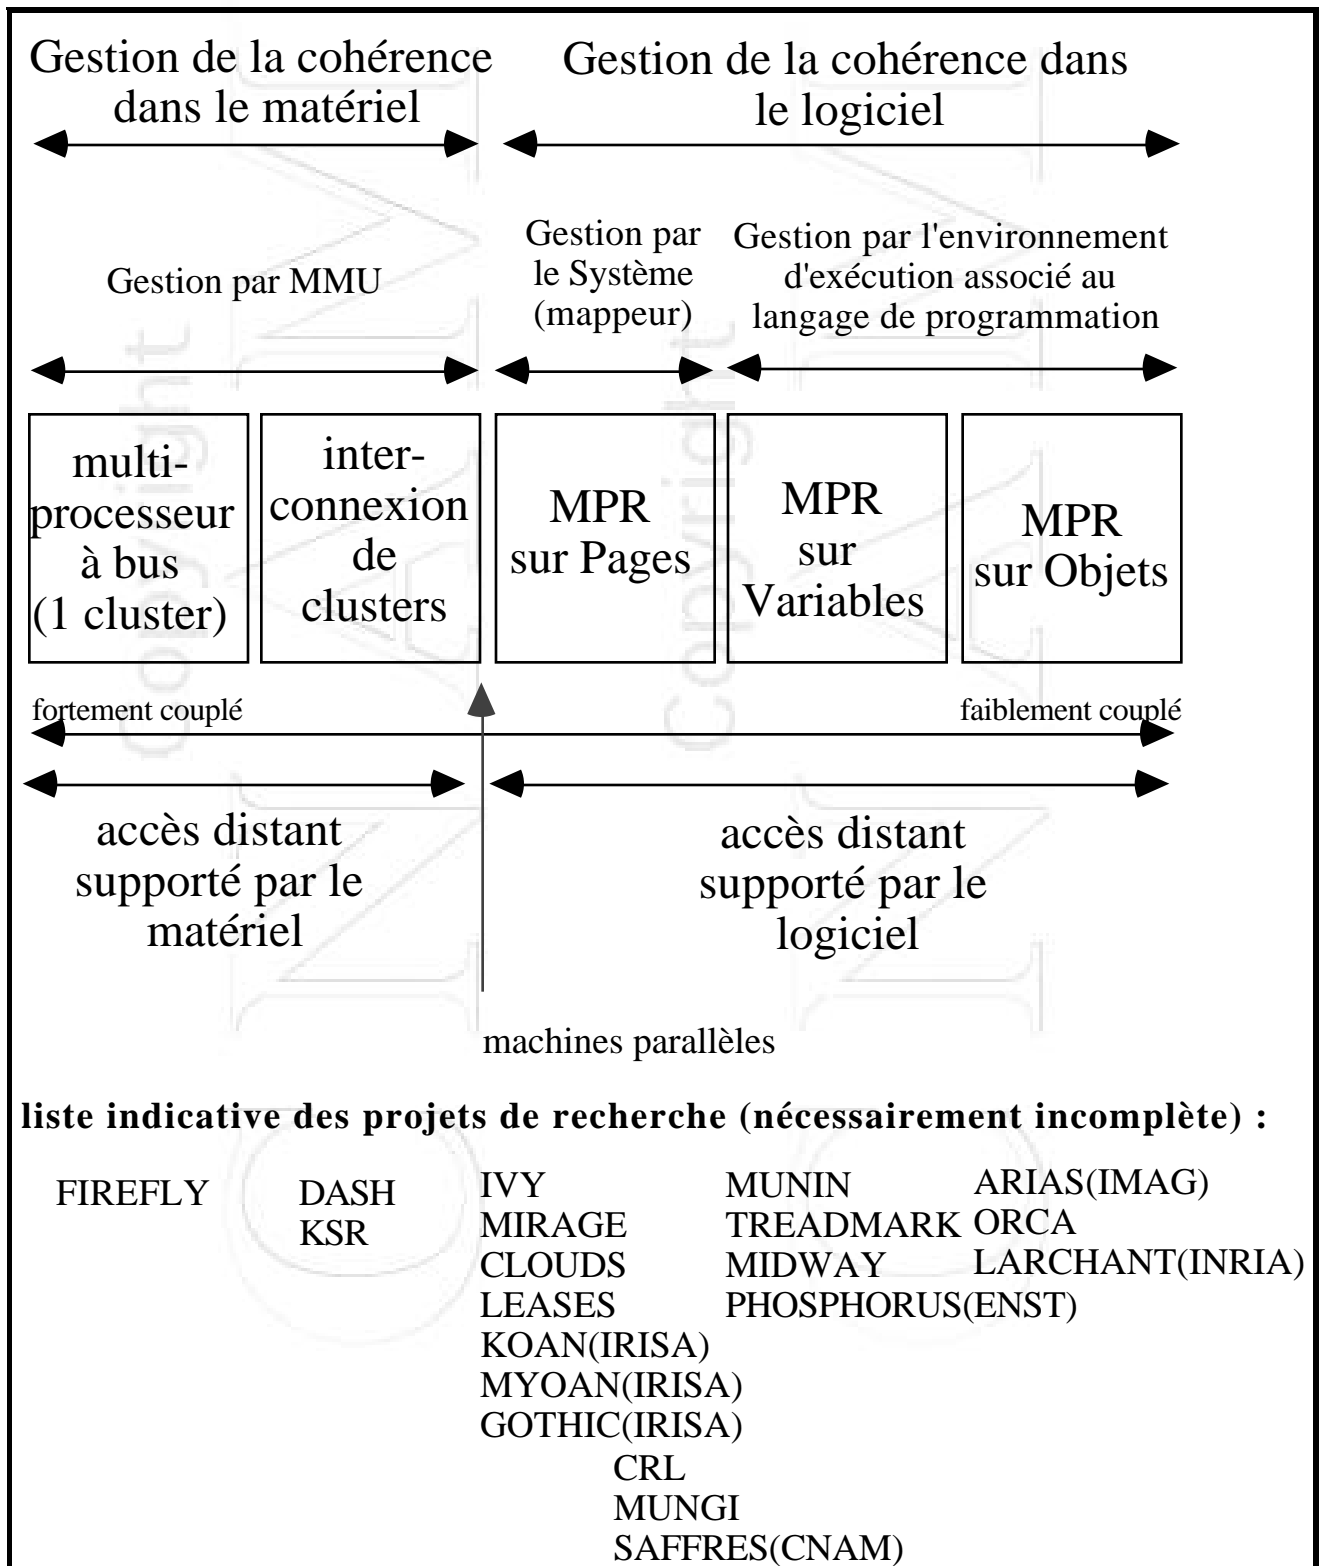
Gestion de la cohérence dans le matériel

Gestion de la cohérence dans le logiciel

Gestion par MMU

Gestion par le Système (mappeur)

Gestion par l'environnement d'exécution associé au langage de programmation

multiprocesseur à bus (1 cluster)

interconnexion de clusters

MPR sur Pages

MPR sur Variables

MPR sur Objets

fortement couplé

faiblement couplé

accès distant supporté par le matériel

accès distant supporté par le logiciel

machines parallèles

**liste indicative des projets de recherche (nécessairement incomplète) :**

FIREFLY

DASH
KSR

IVY
MIRAGE
CLOUDS
LEASES
KOAN(IRISA)
MYOAN(IRISA)
GOTHIC(IRISA)
CRL
MUNGI
SAFFRES(CNAM)

MUNIN
TREADMARK
MIDWAY
PHOSPHORUS(ENST)

ARIAS(IMAG)
ORCA
LARCHANT(INRIA)